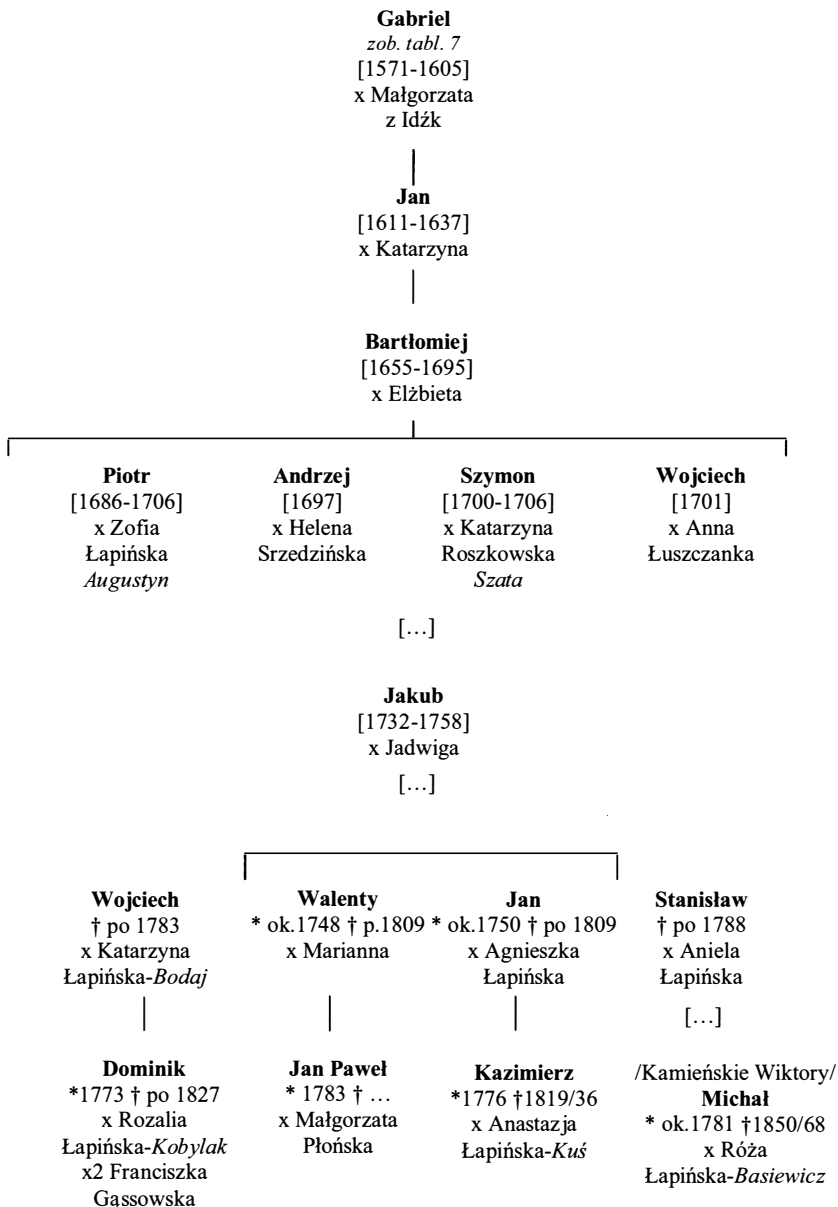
**Gabriel**
*zob. tabl. 7*
[1571-1605]
x Małgorzata
z Idźk

**Jan**
[1611-1637]
x Katarzyna

**Bartłomiej**
[1655-1695]
x Elżbieta

**Piotr**
[1686-1706]
x Zofia
Łapińska
*Augustyn*

**Andrzej**
[1697]
x Helena
Srzedzińska

**Szymon**
[1700-1706]
x Katarzyna
Roszkowska
*Szata*

**Wojciech**
[1701]
x Anna
Łuszczanka

[…]

**Jakub**
[1732-1758]
x Jadwiga

[…]

**Wojciech**
† po 1783
x Katarzyna
Łapińska-*Bodaj*

**Walenty**
* ok.1748 † p.1809
x Marianna

**Jan**
* ok.1750 † po 1809
x Agnieszka
Łapińska

**Stanisław**
† po 1788
x Aniela
Łapińska

[…]

**Dominik**
*1773 † po 1827
x Rozalia
Łapińska-*Kobylak*
x2 Franciszka
Gassowska

**Jan Paweł**
* 1783 † …
x Małgorzata
Płońska

**Kazimierz**
*1776 †1819/36
x Anastazja
Łapińska-*Kuś*

/Kamieńskie Wiktory/
**Michał**
* ok.1781 †1850/68
x Róża
Łapińska-*Basiewicz*